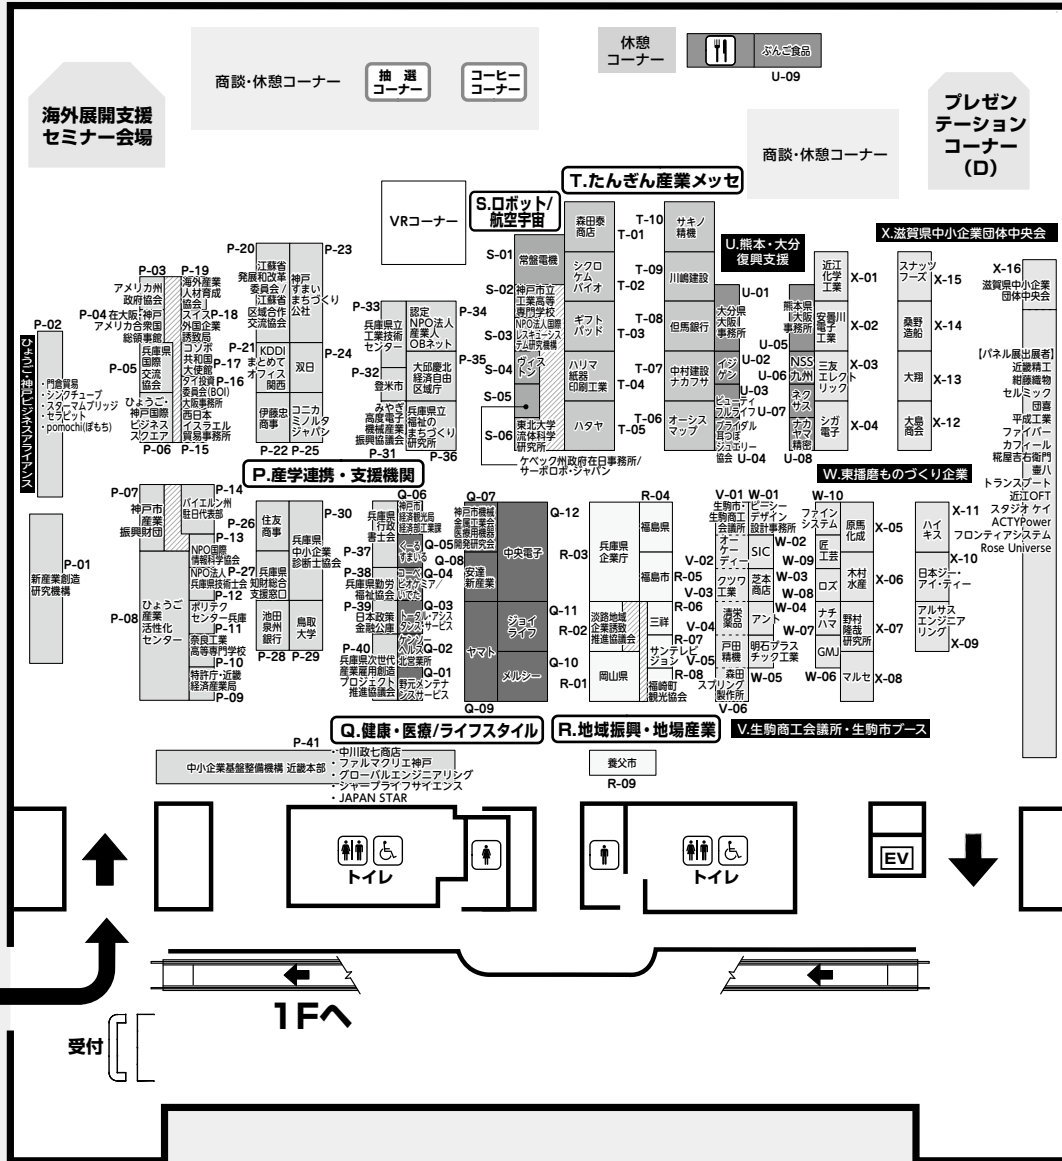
海外展開支援セミナー会場

商談・休憩コーナー
抽選コーナー
コーヒーコーナー

休憩コーナー
ぶんご食品
U-09

プレゼンテーションコーナー(D)

商談・休憩コーナー

T.たんぎん産業メッセ

VRコーナー

S.ロボット/航空宇宙

P-20 江藤省発展和改革委員会/江蘇省区域合作交流協会
神戸すまいまちづくり公社
P-23

P-03 アメリカ州政府協会
P-19 海外産業人材育成協会
P-04 在大阪神戸アメリカ合衆国総領事館
スイス P-18 外国企業誘致局
P-02
ひょうご神戸ビジネスアライアンス
・門倉貿易
・シンクチューブ
・スターマルブリッジ
・セラビット
・pomochi(ぽもち)
P-05 兵庫県国際交流協会
ひょうご・神戸国際ビジネススクエア
P-21 まとめてオフィス
KDDI
関西
コンポ共和国大使館
P-17 タイ投資委員会(BOI)
P-16 大阪事務所
西日本イスラエル貿易事務所
P-06 P-15
双日
P-24
伊藤忠商事
コニカミノルタジャパン
P-22 P-25

P-33 兵庫県立工業技術センター
認定NPO法人産業人OBネット
P-34
P-32 登米市
大邱慶北経済自由区域庁
P-35
みやぎ高度電子機械産業振興協議会
兵庫県立福祉のまちづくり研究所
P-31 P-36

S-01 常盤電機
S-02 神戸市立工業高等専門学校
NPO法人国際レスキューシステム研究機構
S-03
S-04 ヴィストン
S-05
S-06 東北大学流体科学研究所
ケベック州政府在日事務所/サーボボロ・ジャパン

森田泰商店
T-01
シクロケムバイオ
T-02
ギフトパッド
T-03
ハリマ紙器印刷工業
T-04
ハタヤ
T-05
T-10 サキノ精機
T-09 川嶋建設
T-08 但馬銀行
T-07 中村建設ナカフサ
T-06 オーシスマップ

U.熊本・大分復興支援
U-01
大分県大阪事務所
熊本県大阪事務所
U-02 イジゲン
U-05
U-03
U-06 NSS九州
ネクサス
ビューティフルライフブライダル育ほぼジュエリー協会
U-07
ナカヤマ精密
U-04 U-08

近江化学工業
X-01
安曇川電子工業
X-02
三友エレクトリック
X-03
シガ電子
X-04
スナッツフーズ
X-15
桑野造船
X-14
大翔
X-13
大島商会
X-12
X.滋賀県中小企業団体中央会
X-16
滋賀県中小企業団体中央会
【パネル展出展者】
近畿精工
紺藤織物
セルミック
団喜
平成工業
ファイバー
カフィール
糀屋吉右衛門
畫八
トランスプート
近江OFT
スタジオ ケイ
ACTYPower
フロンティアシステム
Rose Universe

P.産学連携・支援機関

P-07 神戸市産業振興財団
P-14 バイエルン州駐日代表部
P-26 住友商事
兵庫県中小企業診断士協会
P-30
P-13 NPO法人国際情報科学協会
P-27 NPO法人兵庫県技術士会
兵庫県知財総合支援窓口
P-12
P-01 新産業創造研究機構
P-08 ひょうご産業活性化センター
ポリテクセンター兵庫
P-11 奈良工業高等専門学校
P-10 特許庁・近畿経済産業局
P-09
池田泉州銀行
鳥取大学
P-28 P-29

Q-06 兵庫県行政書士会
神戸市経済観光局経済政策課
P-37
Q-05 開発研究会
Q-08 くうるすまいる
Q-04 コーベヒガシテミアいでた
P-38 兵庫県勤労福祉協会
P-39 日本政策金融公庫
Q-03 トータル・アシスト・サービス
Q-02 ケアリーヘルスケア
P-40 兵庫県次世代産業雇用創造プロジェクト推進協議会
北宮案所
Q-01 野元メンテナンスサービス

Q-07 神戸市機械金属工業会金属工業会機械開発研究会
安達新産業
中央電子
Q-12
ジョイライフ
Q-11
ヤマト
メルシー
Q-10
Q-09

R-04 福島県
R-03 兵庫県企業庁
福島市
R-05
R-06
淡路地域企業誘致推進協議会
R-02
三祥
R-07 サンテレビジョン
R-08 福崎町観光協会
R-01 岡山県

V-01 生駒市・生駒商工会議所
W-01 ビーシーデザイン設計事務所
V-02 オーケーディー
W-02
SIC
W-09
V-03 クツワ工業
芝本商店
W-03
W-08
V-04 清栄薬品
アント
W-04
W-07
V-05 戸田精機
明石プラスチック工業
森田スプリング製作所
V-06
W-05
W-10 ファインシステム
匠工芸
ロズ
ナチハマ
GMJ
W-06
原馬化成
木村水産
野村隆哉研究所
マルセ
X-05
X-06
X-07
X-08
X-11 ハイキス
X-10 日本ジー・アイ・ティー
アルサスエンジニアリング
X-09

W.東播磨ものづくり企業

Q.健康・医療/ライフスタイル
R.地域振興・地場産業
V.生駒商工会議所・生駒市ブース

P-41
中小企業基盤整備機構 近畿本部
・中川政七商店
・ファルマクリエ神戸
・グローバルエンジニアリング
・シャープライフサイエンス
・JAPAN STAR

養父市
R-09

トイレ
トイレ
EV

1Fへ

受付